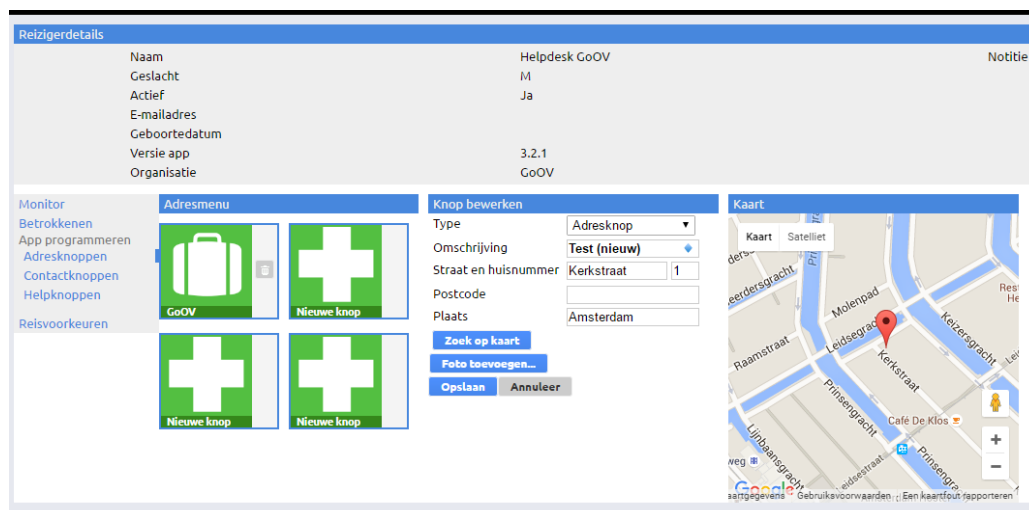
Reizigerdetails

| | | |
|---|---|---|
| Naam | Helpdesk GoOV | Notitie |
| Geslacht | M | |
| Actief | Ja | |
| E-mailadres | | |
| Geboortedatum | | |
| Versie app | 3.2.1 | |
| Organisatie | GoOV | |

Monitor
Betrokkenen
App programmeren
Adresknoppen
Contactknoppen
Helpknoppen
Reisvoorkeuren

Adresmenu
GoOV
Nieuwe knop
Nieuwe knop
Nieuwe knop

Knop bewerken
Type: Adresknop
Omschrijving: Test (nieuw)
Straat en huisnummer: Kerkstraat 1
Postcode
Plaats: Amsterdam
Zoek op kaart
Foto toevoegen...
Opslaan
Annuleer

Kaart
Kaart Satelliet
Leidsegracht
Kerkstraat
Molenpad
Keizersgracht
Raamstraat
Prinsengracht
Lijnbaansgracht
Café De Klos
Prinsengracht
eerdersgracht
ders
weg
Rest He
Google
aartgegevens Gebruiksvoorwaarden Een kaartfout rapporteren
+
−